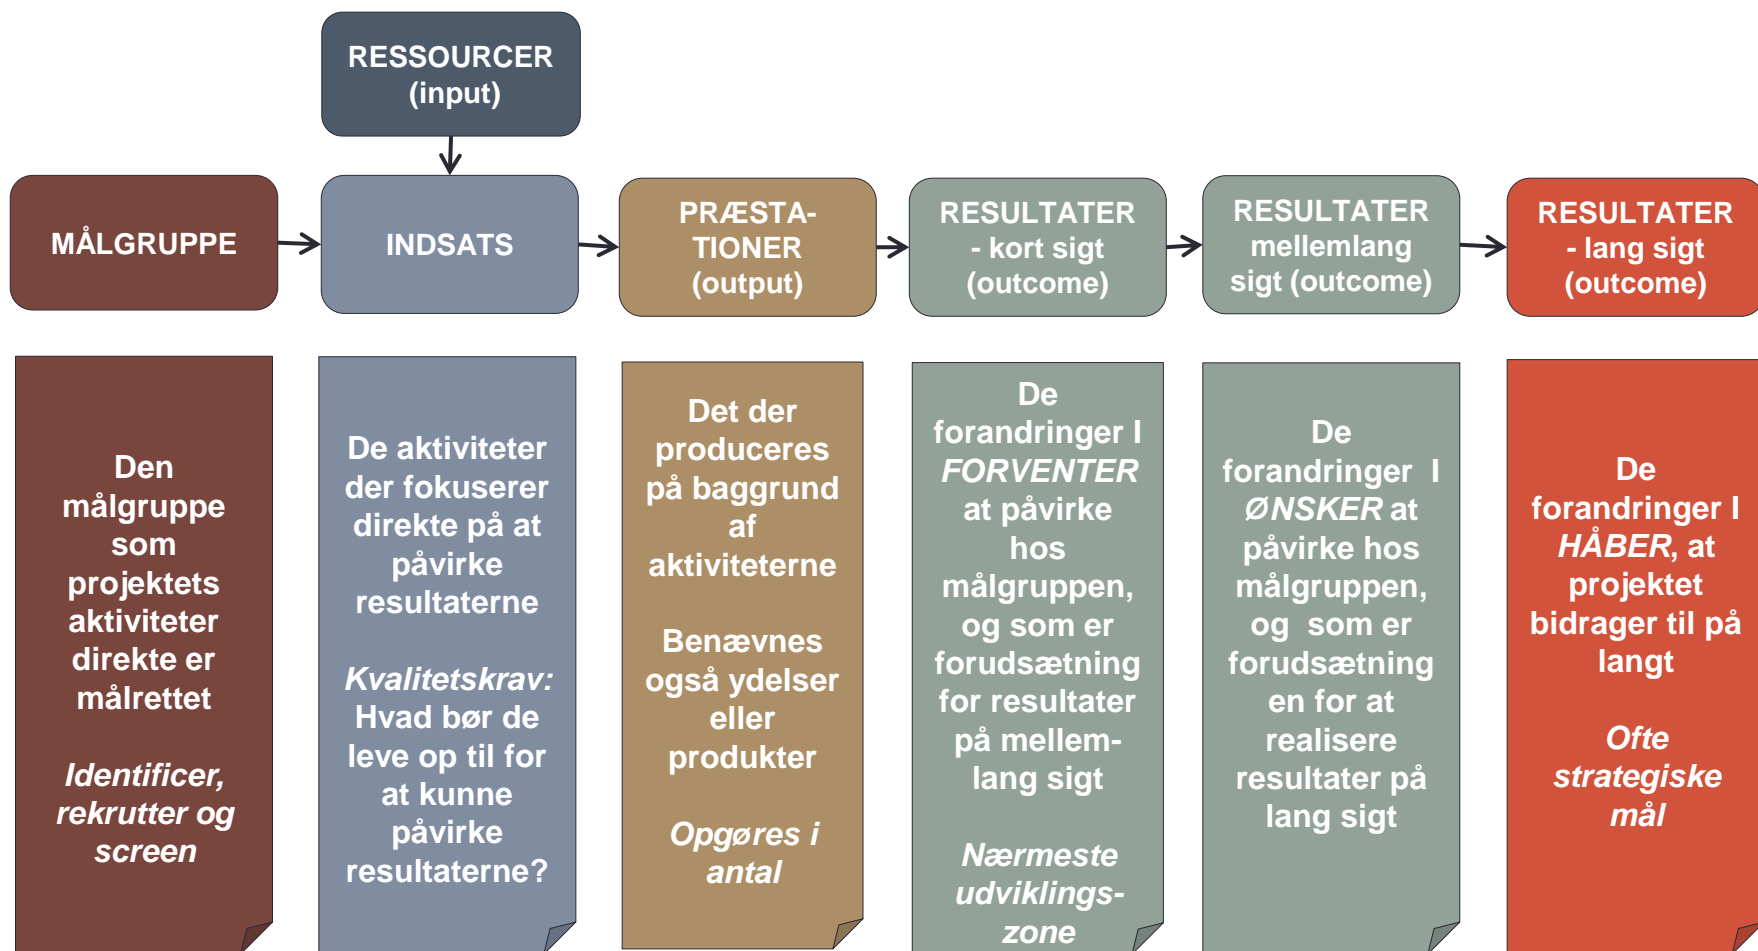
RESSOURCER (input)

MÅLGRUPPE

INDSATS

PRÆSTA-TIONER (output)

RESULTATER - kort sigt (outcome)

RESULTATER mellemlang sigt (outcome)

RESULTATER - lang sigt (outcome)

Den målgruppe som projektets aktiviteter direkte er målrettet

*Identificer, rekrutter og screen*

De aktiviteter der fokuserer direkte på at påvirke resultaterne

*Kvalitetskrav:* Hvad bør de leve op til for at kunne påvirke resultaterne?

Det der produceres på baggrund af aktiviteterne

Benævnes også ydelser eller produkter

*Opgøres i antal*

De forandringer I *FORVENTER* at påvirke hos målgruppen, og som er forudsætning for resultater på mellem-lang sigt

*Nærmeste udviklings-zone*

De forandringer I *ØNSKER* at påvirke hos målgruppen, og som er forudsætning en for at realisere resultater på lang sigt

De forandringer I *HÅBER*, at projektet bidrager til på langt

*Ofte strategiske mål*